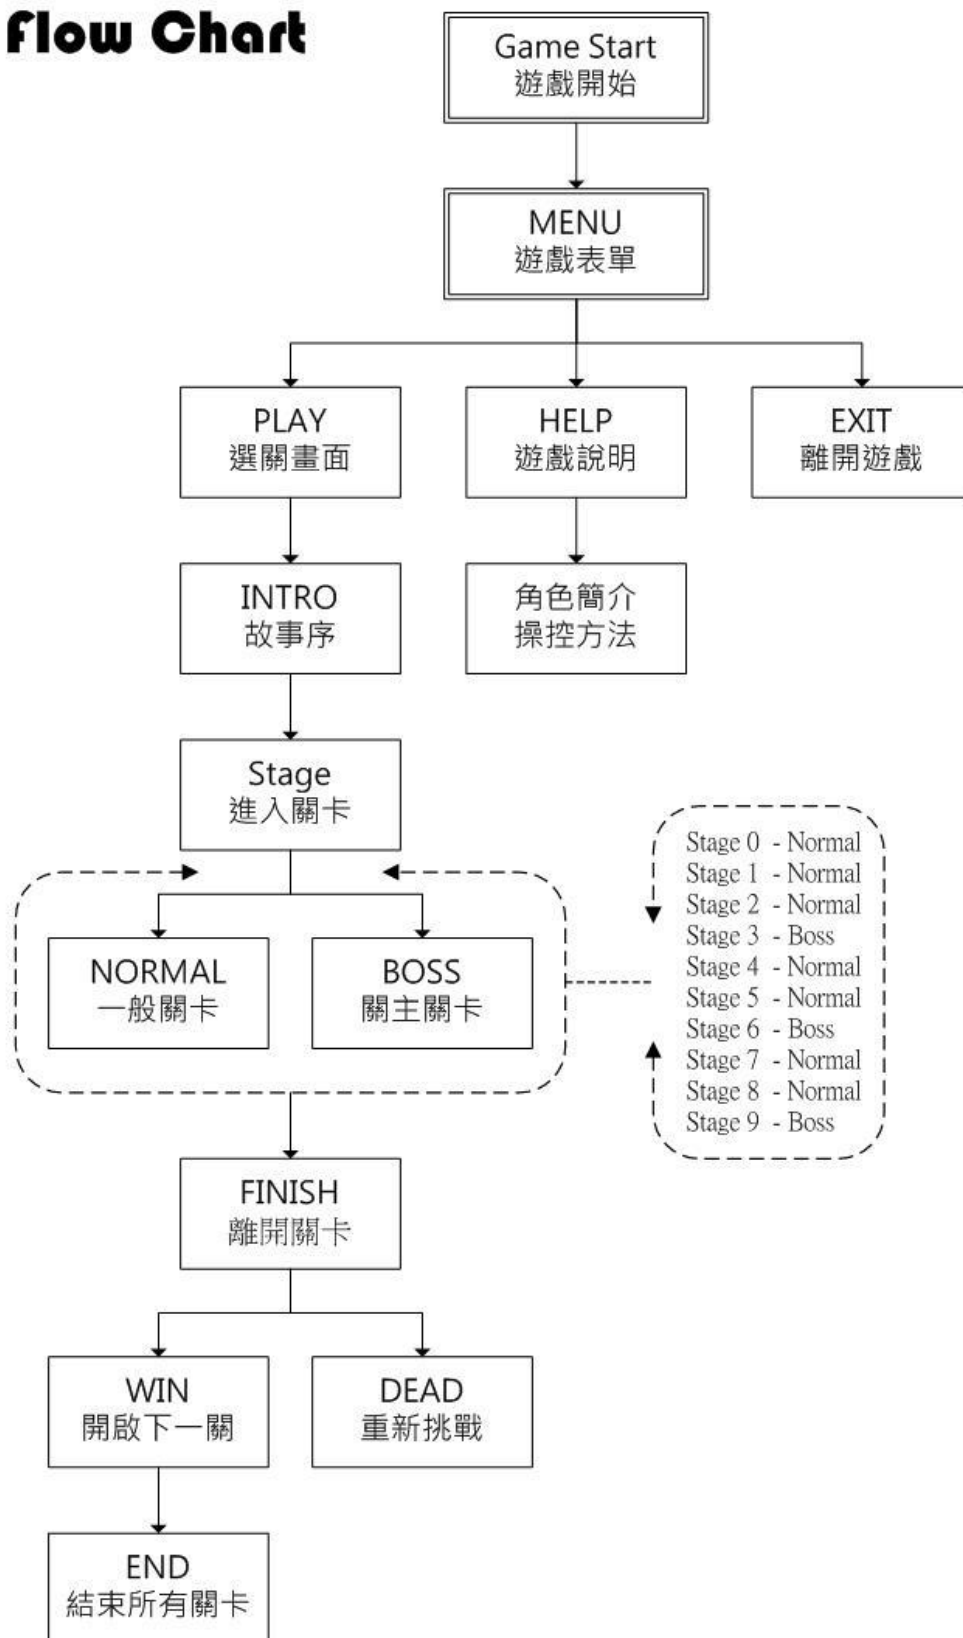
Flow Chart

Game Start
遊戲開始

MENU
遊戲表單

PLAY
選關畫面

HELP
遊戲說明

EXIT
離開遊戲

INTRO
故事序

角色簡介
操控方法

Stage
進入關卡

NORMAL
一般關卡

BOSS
關主關卡

Stage 0 - Normal
Stage 1 - Normal
Stage 2 - Normal
Stage 3 - Boss
Stage 4 - Normal
Stage 5 - Normal
Stage 6 - Boss
Stage 7 - Normal
Stage 8 - Normal
Stage 9 - Boss

FINISH
離開關卡

WIN
開啟下一關

DEAD
重新挑戰

END
結束所有關卡